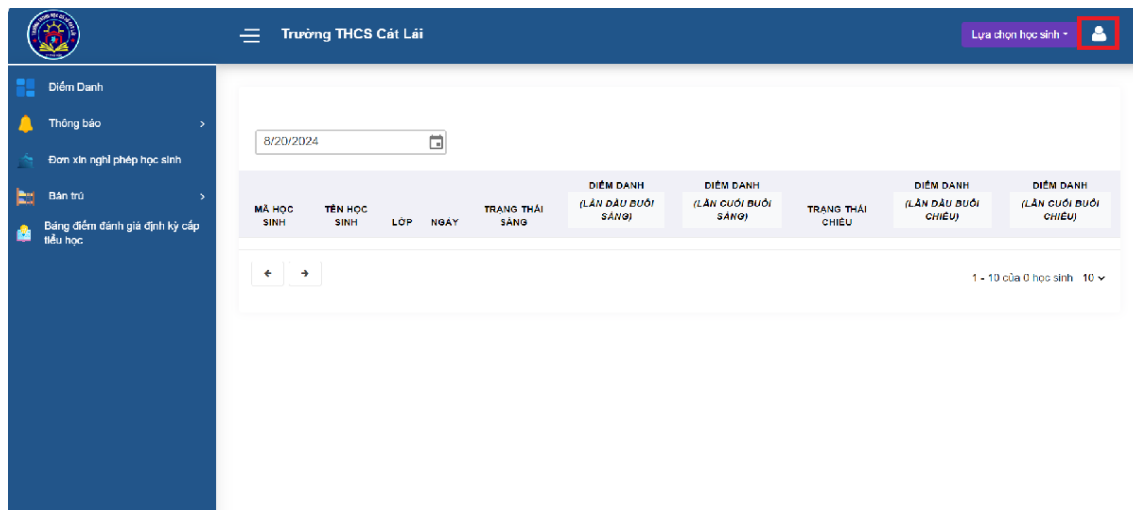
Trường THCS Cát Lái

Lựa chọn học sinh

Điểm Danh
Thông báo
Đơn xin nghỉ phép học sinh
Bán trú
Bảng điểm đánh giá định kỳ cấp tiểu học

8/20/2024

| MÃ HỌC SINH | TÊN HỌC SINH | LỚP | NGÀY | TRẠNG THÁI SÁNG | ĐIỂM DANH (LẦN ĐẦU BUỔI SÁNG) | ĐIỂM DANH (LẦN CUỐI BUỔI SÁNG) | TRẠNG THÁI CHIỀU | ĐIỂM DANH (LẦN ĐẦU BUỔI CHIỀU) | ĐIỂM DANH (LẦN CUỐI BUỔI CHIỀU) |
|---|---|---|---|---|---|---|---|---|---|

1 - 10 của 0 học sinh 10